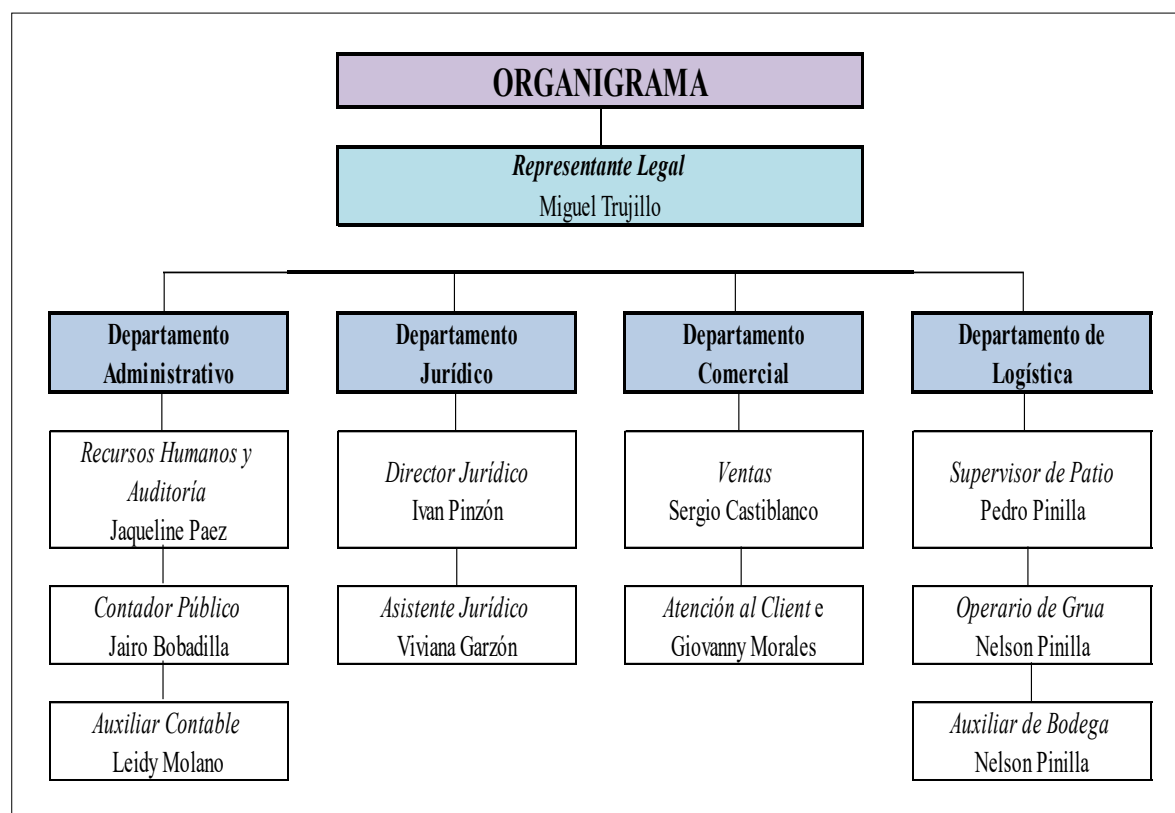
ORGANIGRAMA

Representante Legal
Miguel Trujillo

Departamento Administrativo

Recursos Humanos y Auditoría
Jaqueline Paez

Contador Público
Jairo Bobadilla

Auxiliar Contable
Leidy Molano

Departamento Jurídico

Director Jurídico
Ivan Pinzón

Asistente Jurídico
Viviana Garzón

Departamento Comercial

Ventas
Sergio Castiblanco

Atención al Client e
Giovanny Morales

Departamento de Logística

Supervisor de Patio
Pedro Pinilla

Operario de Grua
Nelson Pinilla

Auxiliar de Bodega
Nelson Pinilla